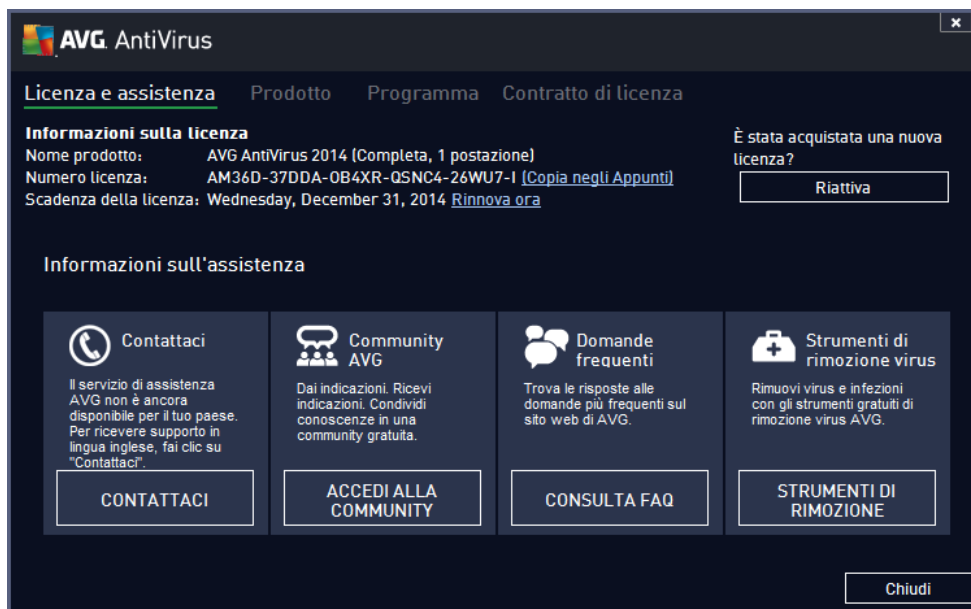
AVG AntiVirus

×

Licenza e assistenza Prodotto Programma Contratto di licenza

Informazioni sulla licenza
Nome prodotto: AVG AntiVirus 2014 (Completa, 1 postazione)
Numero licenza: AM36D-37DDA-OB4XR-QSNC4-26WU7-I (Copia negli Appunti)
Scadenza della licenza: Wednesday, December 31, 2014 Rinnova ora

È stata acquistata una nuova licenza?

Riattiva

Informazioni sull'assistenza

Contattaci

Il servizio di assistenza AVG non è ancora disponibile per il tuo paese. Per ricevere supporto in lingua inglese, fai clic su "Contattaci".

CONTATTACI

Community AVG

Dai indicazioni. Ricevi indicazioni. Condividi conoscenze in una community gratuita.

ACCEDI ALLA COMMUNITY

Domande frequenti

Trova le risposte alle domande più frequenti sul sito web di AVG.

CONSULTA FAQ

Strumenti di rimozione virus

Rimuovi virus e infezioni con gli strumenti gratuiti di rimozione virus AVG.

STRUMENTI DI RIMOZIONE

Chiudi